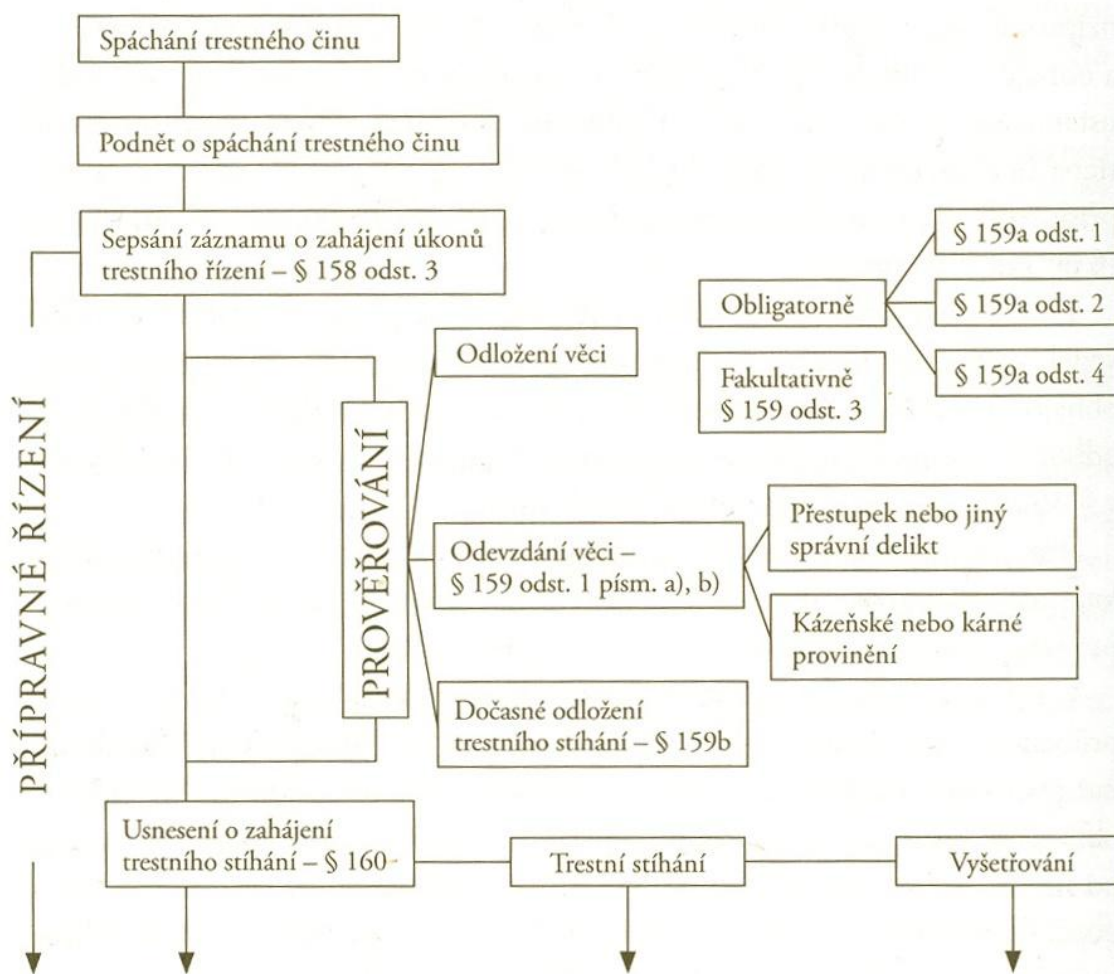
Spáchání trestného činu

Podnět o spáchání trestného činu

Sepsání záznamu o zahájení úkonů trestního řízení – § 158 odst. 3

PŘÍPRAVNÉ ŘÍZENÍ

PROVĚŘOVÁNÍ

Odložení věci

Obligatorně

§ 159a odst. 1

§ 159a odst. 2

§ 159a odst. 4

Fakultativně § 159 odst. 3

Odevzdání věci – § 159 odst. 1 písm. a), b)

Přestupek nebo jiný správní delikt

Kázeňské nebo kárné provinění

Dočasné odložení trestního stíhání – § 159b

Usnesení o zahájení trestního stíhání – § 160

Trestní stíhání

Vyšetřování